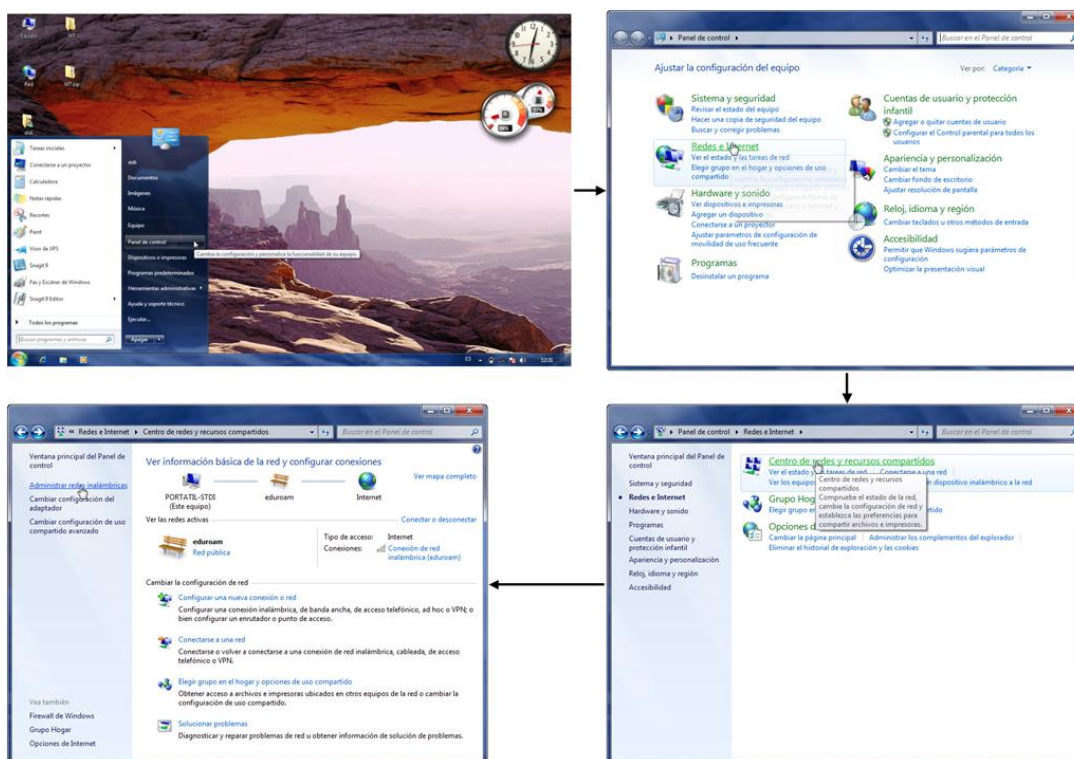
Tareas iniciales
Conectarse a un proyector
Calculadora
Notas rápidas
Recortes
Paint
Visor de XPS
Snagit 9
Fax y Escáner de Windows
Snagit 9 Editor
Todos los programas
Buscar programas y archivos
stdi
Documentos
Imágenes
Música
Equipo
Panel de control
Dispositivos e impresoras
Programas predeterminados
Herramientas administrativas
Ayuda y soporte técnico
Ejecutar...
Apagar
Cambie la configuración y personalice la funcionalidad de su equipo.
ES 12:01

Panel de control
Buscar en el Panel de control
Ajustar la configuración del equipo
Ver por: Categoría
Sistema y seguridad
Revisar el estado del equipo
Hacer una copia de seguridad del equipo
Buscar y corregir problemas
Redes e Internet
Ver el estado y las tareas de red
Elegir grupo en el hogar y opciones de uso compartido
Hardware y sonido
Ver dispositivos e impresoras
Agregar un dispositivo
Conectarse a un proyector
Ajustar parámetros de configuración de movilidad de uso frecuente
Programas
Desinstalar un programa
Cuentas de usuario y protección infantil
Agregar o quitar cuentas de usuario
Configurar el Control parental para todos los usuarios
Apariencia y personalización
Cambiar el tema
Cambiar fondo de escritorio
Ajustar resolución de pantalla
Reloj, idioma y región
Cambiar teclados u otros métodos de entrada
Accesibilidad
Permitir que Windows sugiera parámetros de configuración
Optimizar la presentación visual

Panel de control ▸ Redes e Internet ▸
Buscar en el Panel de control
Ventana principal del Panel de control
Sistema y seguridad
Redes e Internet
Hardware y sonido
Programas
Cuentas de usuario y protección infantil
Apariencia y personalización
Reloj, idioma y región
Accesibilidad
Centro de redes y recursos compartidos
Ver el estado y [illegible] tareas de red
Conectarse a una red
Ver los equipo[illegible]
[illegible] dispositivo inalámbrico a la red
Centro de redes y recursos compartidos
Compruebe el estado de la red, cambie la configuración de red y establezca las preferencias para compartir archivos e impresoras.
Grupo Hog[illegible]
Elegir grupo e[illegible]
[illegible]rtido
Opciones de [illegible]
Cambiar la página principal
Administrar los complementos del explorador
Eliminar el historial de exploración y las cookies

« Redes e Internet ▸ Centro de redes y recursos compartidos
Buscar en el Panel de control
Ventana principal del Panel de control
Administrar redes inalámbricas
Cambiar configuración del adaptador
Cambiar configuración de uso compartido avanzado
Ver información básica de la red y configurar conexiones
Ver mapa completo
PORTATIL-STDI (Este equipo)
eduroam
Internet
Ver las redes activas
Conectar o desconectar
eduroam
Red pública
Tipo de acceso: Internet
Conexiones: Conexión de red inalámbrica (eduroam)
Cambiar la configuración de red
Configurar una nueva conexión o red
Configurar una conexión inalámbrica, de banda ancha, de acceso telefónico, ad hoc o VPN; o bien configurar un enrutador o punto de acceso.
Conectarse a una red
Conectarse o volver a conectarse a una conexión de red inalámbrica, cableada, de acceso telefónico o VPN.
Elegir grupo en el hogar y opciones de uso compartido
Obtener acceso a archivos e impresoras ubicados en otros equipos de la red o cambiar la configuración de uso compartido.
Solucionar problemas
Diagnosticar y reparar problemas de red u obtener información de solución de problemas.
Vea también
Firewall de Windows
Grupo Hogar
Opciones de Internet